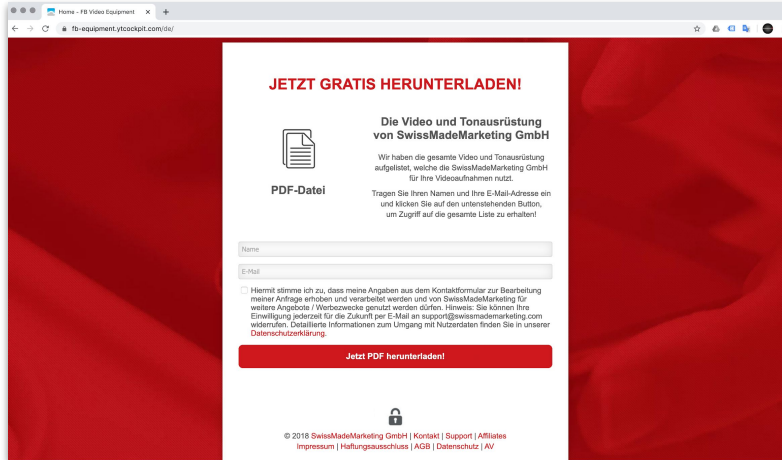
Home - FB Video Equipment

fb-equipment.ytcockpit.com/de/

JETZT GRATIS HERUNTERLADEN!

PDF-Datei

Die Video und Tonausrüstung von SwissMadeMarketing GmbH

Wir haben die gesamte Video und Tonausrüstung aufgelistet, welche die SwissMadeMarketing GmbH für Ihre Videoaufnahmen nutzt.

Tragen Sie Ihren Namen und Ihre E-Mail-Adresse ein und klicken Sie auf den untenstehenden Button, um Zugriff auf die gesamte Liste zu erhalten!

Name

E-Mail

Hiermit stimme ich zu, dass meine Angaben aus dem Kontaktformular zur Bearbeitung meiner Anfrage erhoben und verarbeitet werden und von SwissMadeMarketing für weitere Angebote / Werbezwecke genutzt werden dürfen. Hinweis: Sie können Ihre Einwilligung jederzeit für die Zukunft per E-Mail an support@swissmademarketing.com widerrufen. Detaillierte Informationen zum Umgang mit Nutzerdaten finden Sie in unserer Datenschutzerklärung.

Jetzt PDF herunterladen!

© 2018 SwissMadeMarketing GmbH | Kontakt | Support | Affiliates
Impressum | Haftungsausschluss | AGB | Datenschutz | AV